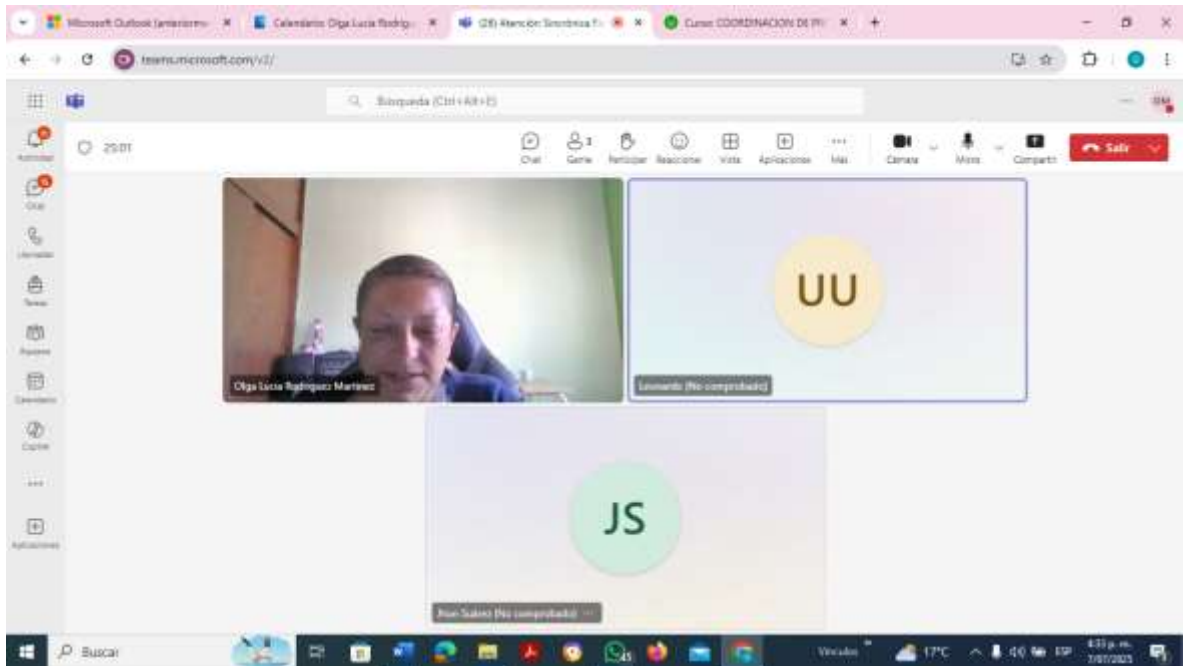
Microsoft Outlook (anteriorm... ×
Calendario Olga Lucia Rodrig... ×
(28) Atención Sincrónica ... ×
Curso: COORDINACION DE PR... ×
+

teams.microsoft.com/v2/

Búsqueda (Ctrl+Alt+E)

Actividad
Chat
Llamadas
Tareas
Equipos
Calendario
Copilot
...
Aplicaciones

25:01

Chat
Gente 3
Participar
Reaccione
Vista
Aplicaciones
Más
Cámara
Micro
Compartir
Salir

Olga Lucia Rodriguez Martinez

UU
Leonardo (No comprobado)

JS
Jhon Suárez (No comprobado)

Buscar

Vinculos
17°C
ESP
4:33 p. m.
7/07/2025